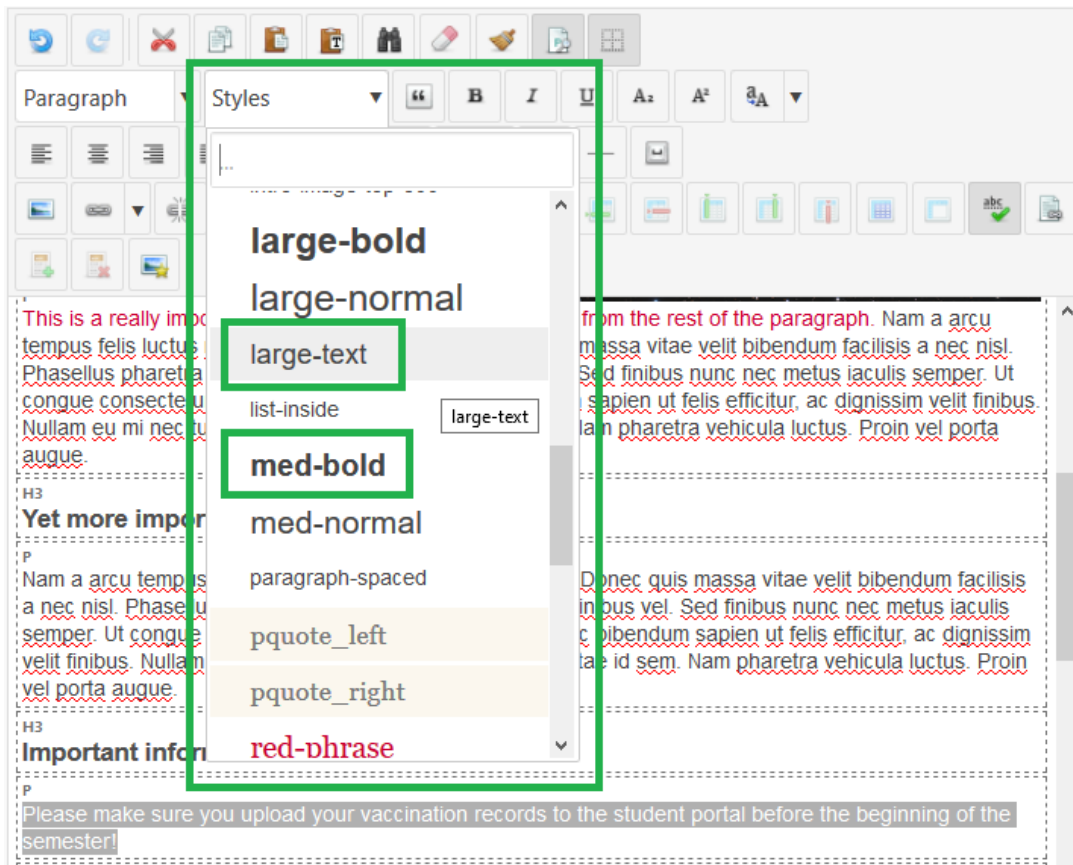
Paragraph
Styles
B
I
U
$A_z$
$A^z$

large-bold
large-normal
large-text
list-inside
large-text
med-bold
med-normal
paragraph-spaced
pquote_left
pquote_right
red-phrase

This is a really imp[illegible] from the rest of the paragraph. Nam a arcu tempus felis luctus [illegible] massa vitae velit bibendum facilisis a nec nisl. Phasellus pharetra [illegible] Sed finibus nunc nec metus iaculis semper. Ut congue consectetu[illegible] sapien ut felis efficitur, ac dignissim velit finibus. Nullam eu mi nec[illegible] lam pharetra vehicula luctus. Proin vel porta augue.

H3
Yet more impor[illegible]

P
Nam a arcu tempus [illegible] Donec quis massa vitae velit bibendum facilisis a nec nisl. Phase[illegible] nibus vel. Sed finibus nunc nec metus iaculis semper. Ut congue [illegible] c bibendum sapien ut felis efficitur, ac dignissim velit finibus. Nullam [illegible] tae id sem. Nam pharetra vehicula luctus. Proin vel porta augue.

H3
Important infor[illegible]

P
Please make sure you upload your vaccination records to the student portal before the beginning of the semester!